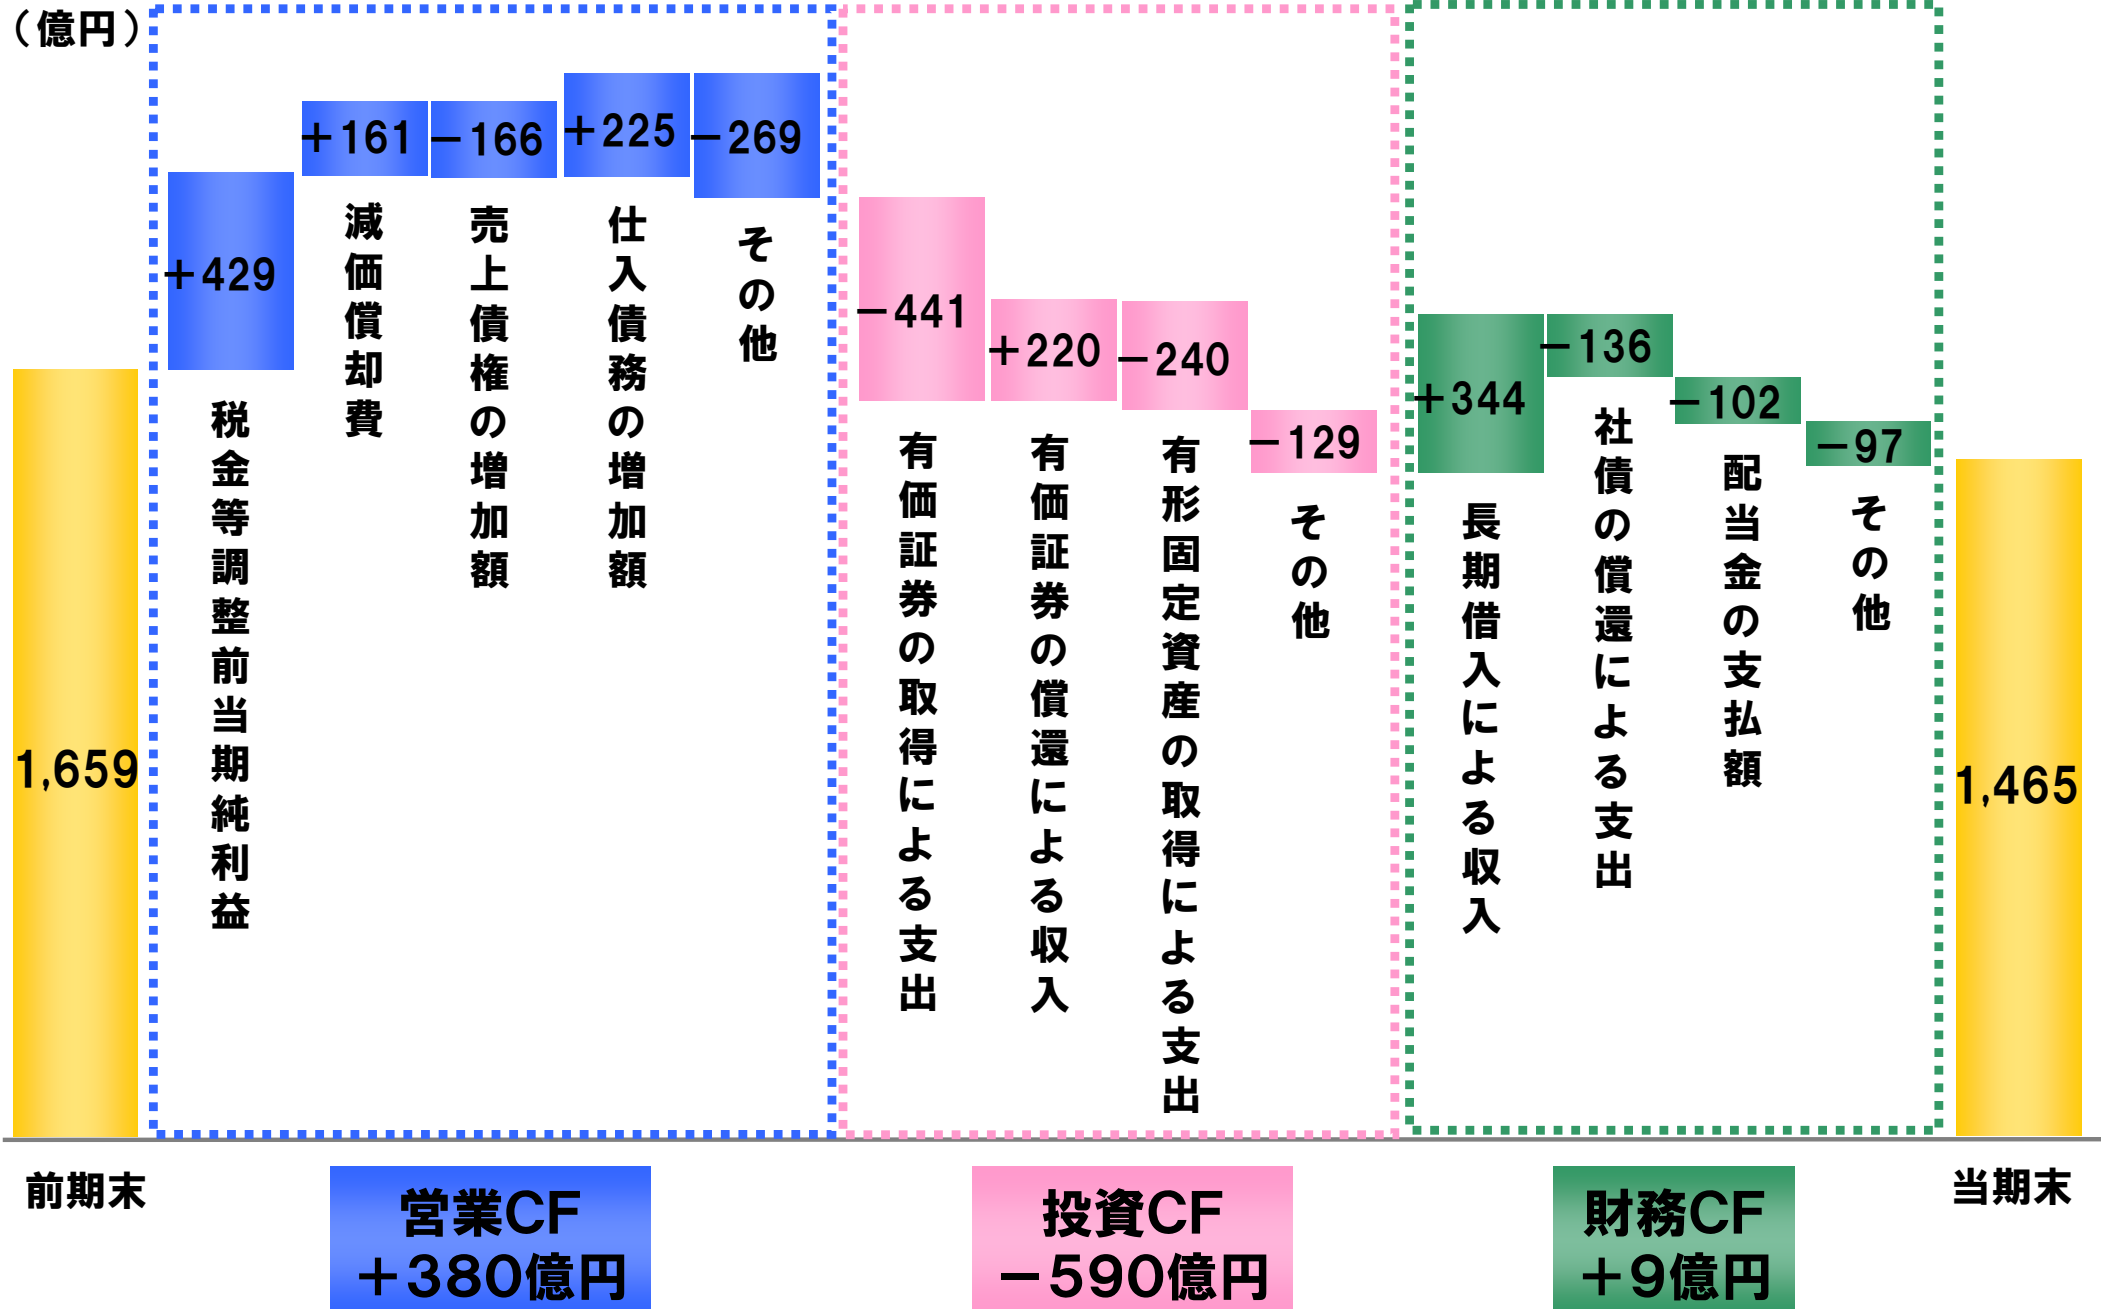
（億円）

1,659

+429
税金等調整前当期純利益

+161
減価償却費

−166
売上債権の増加額

+225
仕入債務の増加額

−269
その他

−441
有価証券の取得による支出

+220
有価証券の償還による収入

−240
有形固定資産の取得による支出

−129
その他

+344
長期借入による収入

−136
社債の償還による支出

−102
配当金の支払額

−97
その他

1,465

前期末

営業CF
+380億円

投資CF
−590億円

財務CF
+9億円

当期末